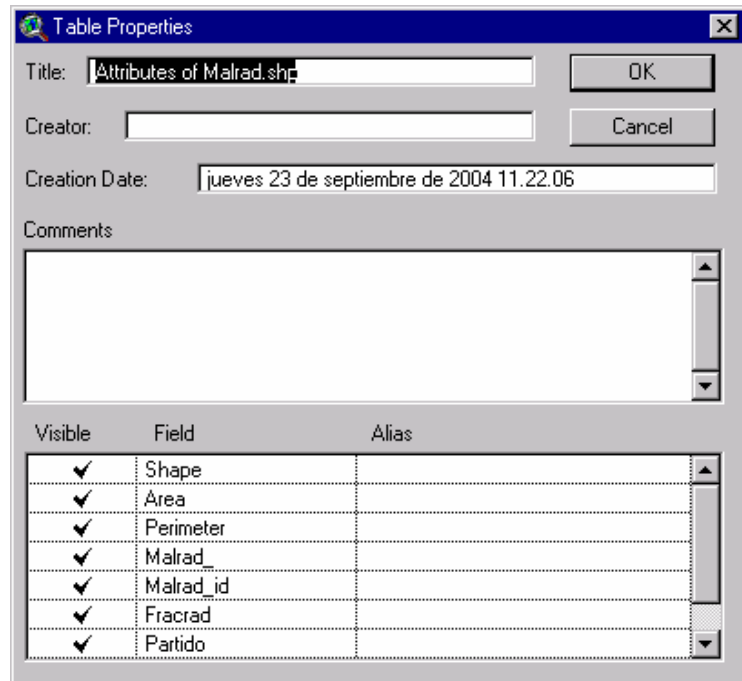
Table Properties

Title: Attributes of Malrad.shp

OK

Creator:

Cancel

Creation Date: jueves 23 de septiembre de 2004 11.22.06

Comments

| Visible | Field | Alias |
|---|---|---|
| ✔ | Shape | |
| ✔ | Area | |
| ✔ | Perimeter | |
| ✔ | Malrad_ | |
| ✔ | Malrad_id | |
| ✔ | Fracrad | |
| ✔ | Partido | |